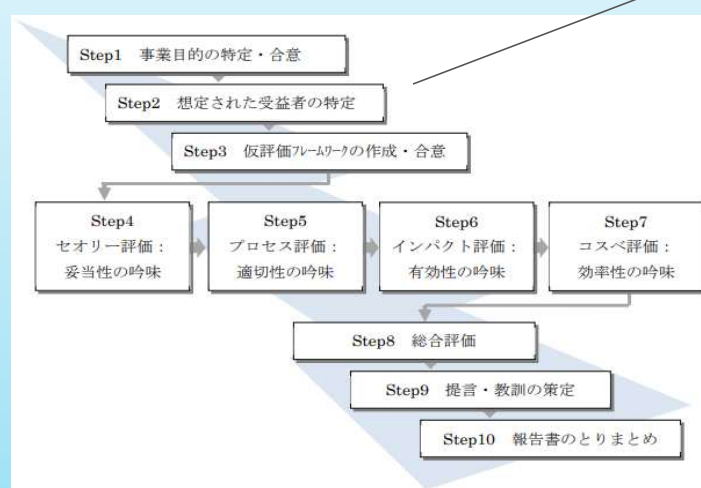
Step1 事業目的の特定・合意

Step2 想定された受益者の特定

Step3 仮評価フレームワークの作成・合意

Step4
セオリー評価：
妥当性の吟味

Step5
プロセス評価：
適切性の吟味

Step6
インパクト評価：
有効性の吟味

Step7
コスベ評価：
効率性の吟味

Step8 総合評価

Step9 提言・教訓の策定

Step10 報告書のとりまとめ